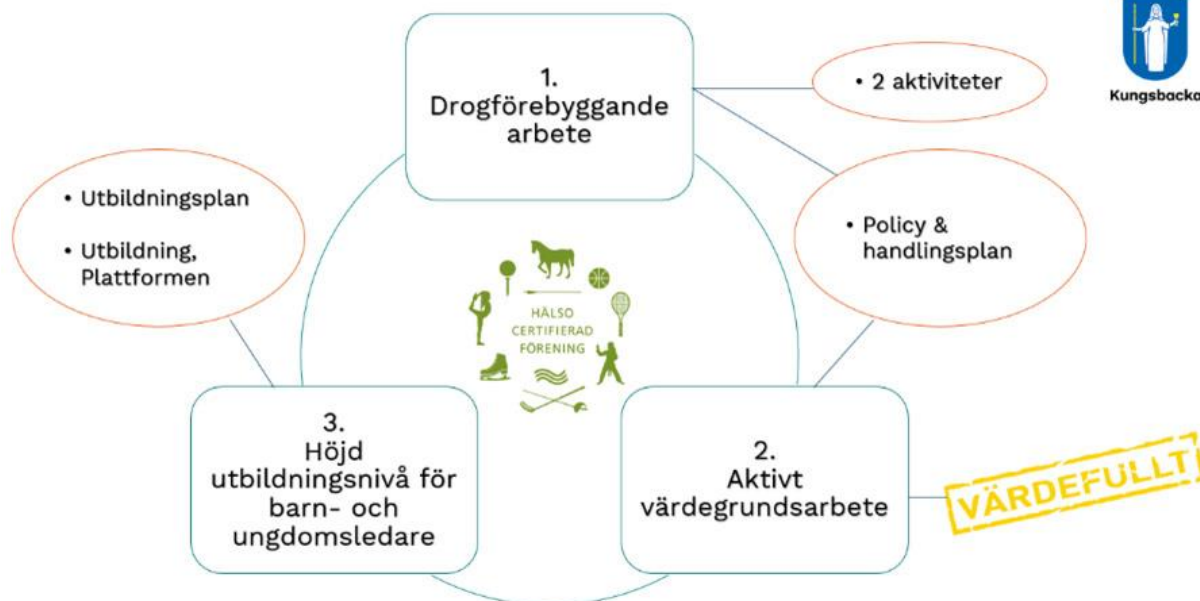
1.
Drogförebyggande arbete

• 2 aktiviteter

Kungsbacka

• Utbildningsplan

• Utbildning, Plattformen

• Policy & handlingsplan

HÄLSO CERTIFIERAD FÖRENING

3.
Höjd utbildningsnivå för barn- och ungdomsledare

2.
Aktivt värdegrundsarbete

VÄRDEFULLT